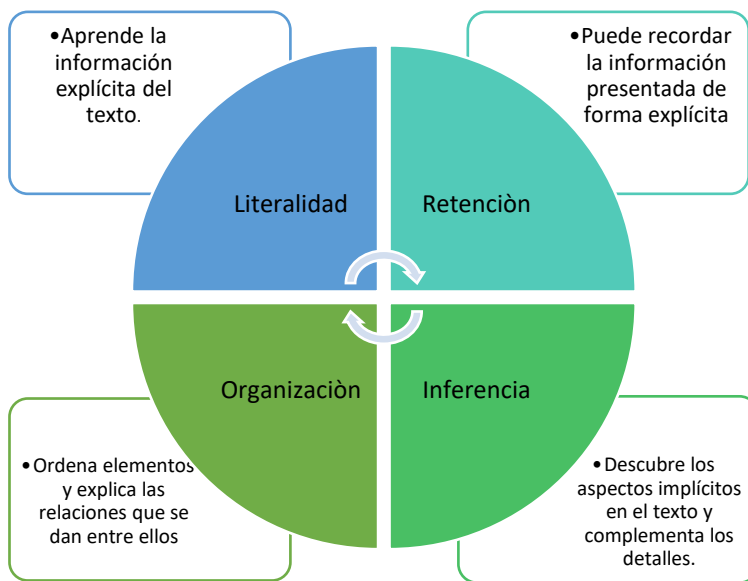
•Aprende la información explícita del texto.

•Puede recordar la información presentada de forma explícita

Literalidad

Retenciòn

Organizaciòn

Inferencia

•Ordena elementos y explica las relaciones que se dan entre ellos

•Descubre los aspectos implícitos en el texto y complementa los detalles.